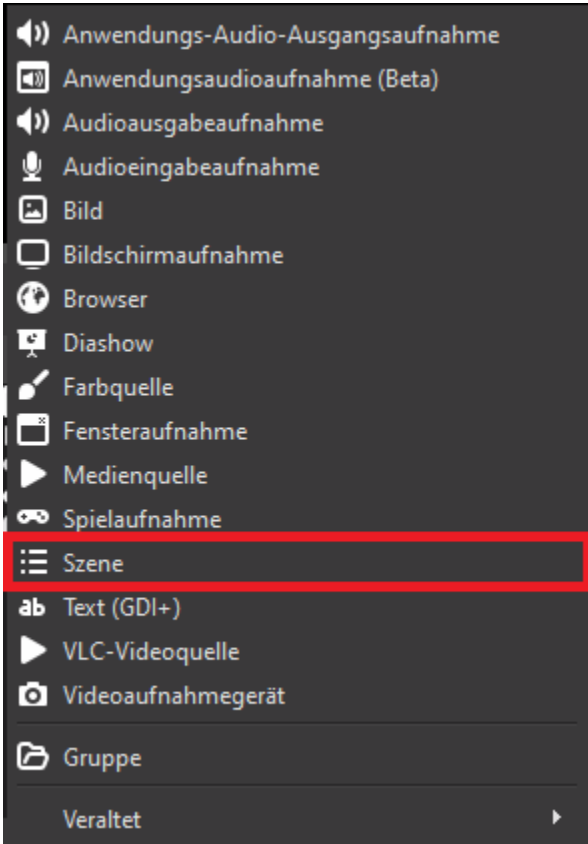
Anwendungs-Audio-Ausgangsaufnahme
Anwendungsaudioaufnahme (Beta)
Audioausgabeaufnahme
Audioeingabeaufnahme
Bild
Bildschirmaufnahme
Browser
Diashow
Farbquelle
Fensteraufnahme
Medienquelle
Spielaufnahme
Szene
ab Text (GDI+)
VLC-Videoquelle
Videoaufnahmegerät
Gruppe
Veraltet